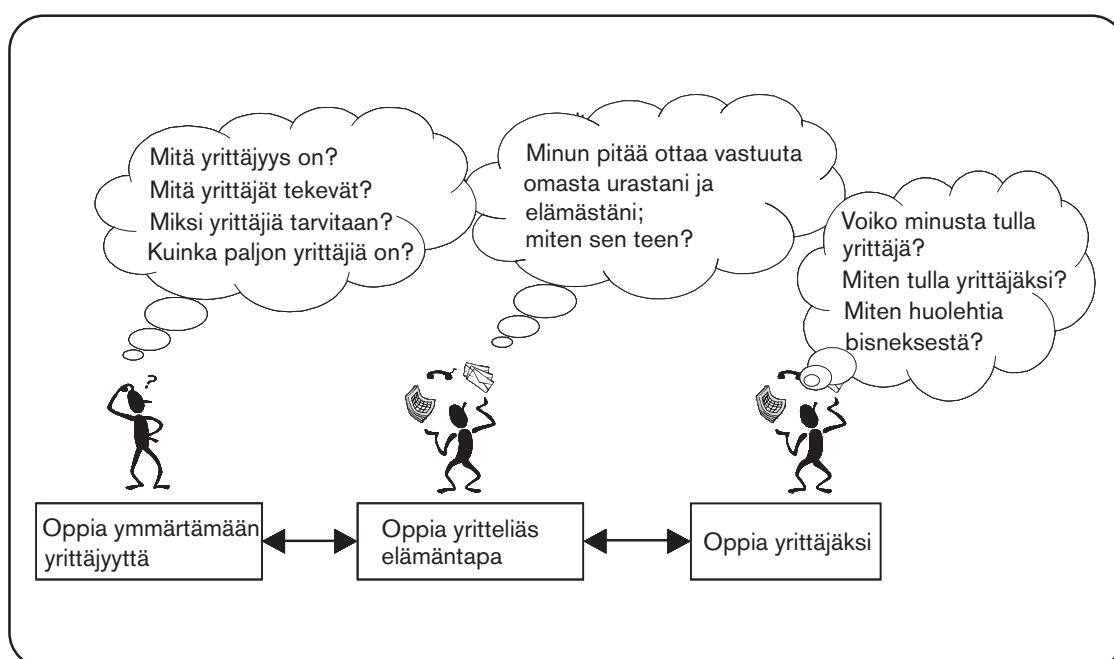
Mitä yrittäjyys on?
Mitä yrittäjät tekevät?
Miksi yrittäjiä tarvitaan?
Kuinka paljon yrittäjiä on?

Minun pitää ottaa vastuuta omasta urastani ja elämästäni;
miten sen teen?

Voiko minusta tulla yrittäjä?
Miten tulla yrittäjäksi?
Miten huolehtia bisneksestä?

?

Oppia ymmärtämään yrittäjyyttä

Oppia yritteliäs elämäntapa

Oppia yrittäjäksi